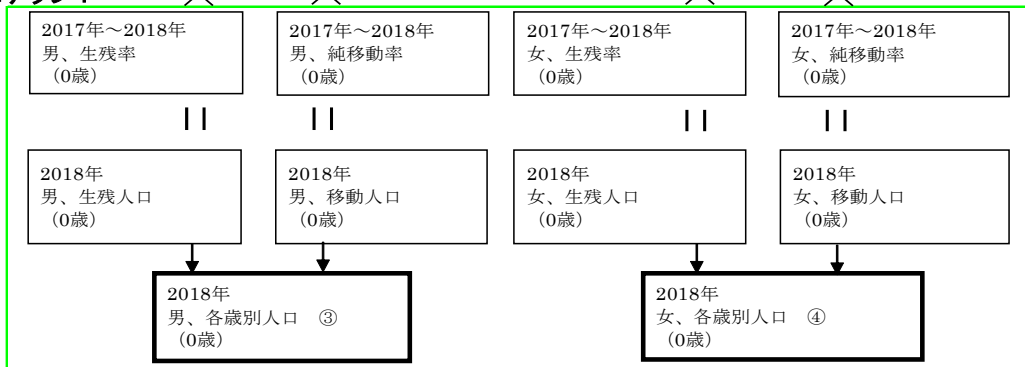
2017年～2018年
男、生残率
（0歳）

2017年～2018年
男、純移動率
（0歳）

2017年～2018年
女、生残率
（0歳）

2017年～2018年
女、純移動率
（0歳）

||

||

||

||

2018年
男、生残人口
（0歳）

2018年
男、移動人口
（0歳）

2018年
女、生残人口
（0歳）

2018年
女、移動人口
（0歳）

2018年
男、各歳別人口　③
（0歳）

2018年
女、各歳別人口　④
（0歳）